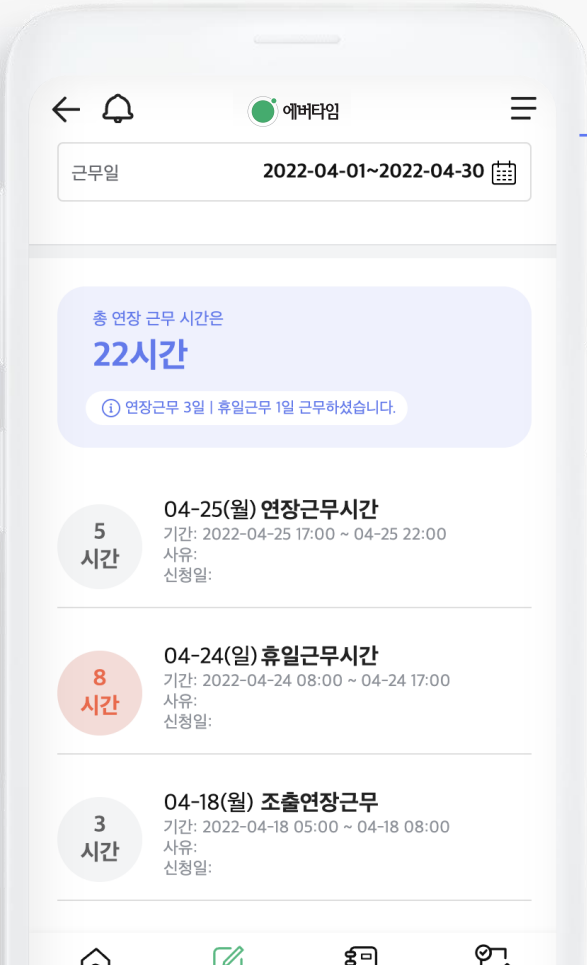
에버타임

근무일 2022-04-01~2022-04-30

총 연장 근무 시간은
22시간
ⓘ 연장근무 3일 | 휴일근무 1일 근무하셨습니다.

5 시간
04-25(월) 연장근무시간
기간: 2022-04-25 17:00 ~ 04-25 22:00
사유:
신청일:

8 시간
04-24(일) 휴일근무시간
기간: 2022-04-24 08:00 ~ 04-24 17:00
사유:
신청일:

3 시간
04-18(월) 조출연장근무
기간: 2022-04-18 05:00 ~ 04-18 08:00
사유:
신청일: